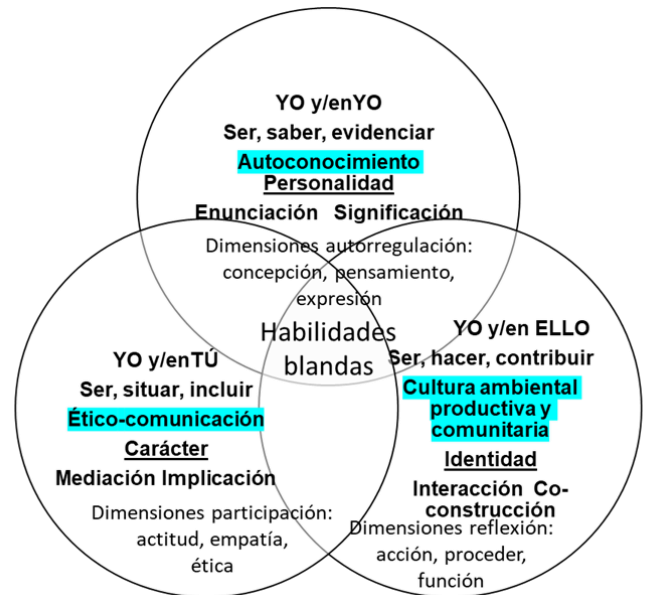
YO y/enYO
Ser, saber, evidenciar
Autoconocimiento
Personalidad
Enunciación Significación
Dimensiones autorregulación: concepción, pensamiento, expresión

Habilidades blandas

YO y/enTÚ
Ser, situar, incluir
Ético-comunicación
Carácter
Mediación Implicación
Dimensiones participación: actitud, empatía, ética

YO y/en ELLO
Ser, hacer, contribuir
Cultura ambiental productiva y comunitaria
Identidad
Interacción Co-construcción
Dimensiones reflexión: acción, proceder, función